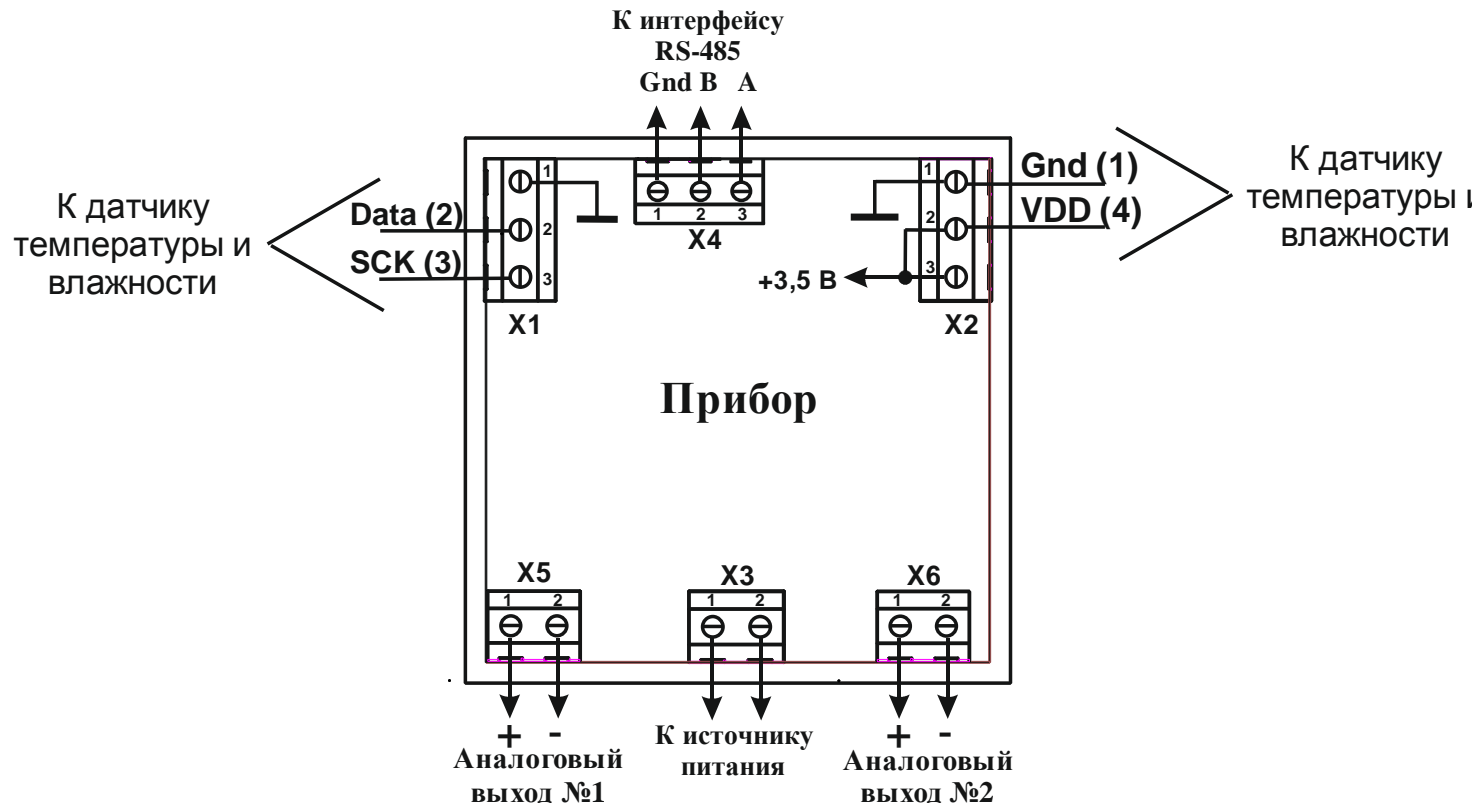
К интерфейсу RS-485
Gnd B A

К датчику температуры и влажности

Data (2)
SCK (3)

1
2
3
X1

1 2 3
X4

Gnd (1)
VDD (4)

К датчику температуры и влажности

1
2
3
+3,5 В
X2

Прибор

X5
1 2

X3
1 2

X6
1 2

+ -
Аналоговый выход №1

К источнику питания

+ -
Аналоговый выход №2